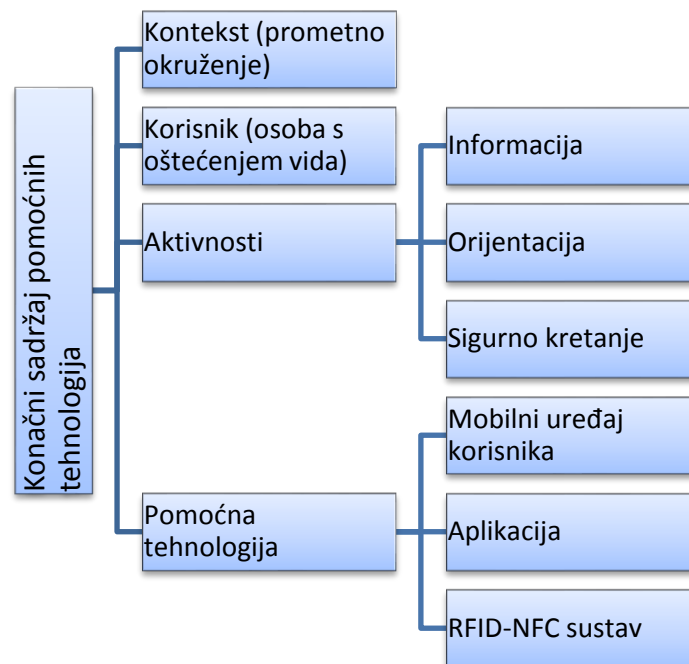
Konačni sadržaj pomoćnih tehnologija

Kontekst (prometno okruženje)

Korisnik (osoba s oštećenjem vida)

Aktivnosti

Informacija

Orijentacija

Sigurno kretanje

Pomoćna tehnologija

Mobilni uređaj korisnika

Aplikacija

RFID-NFC sustav